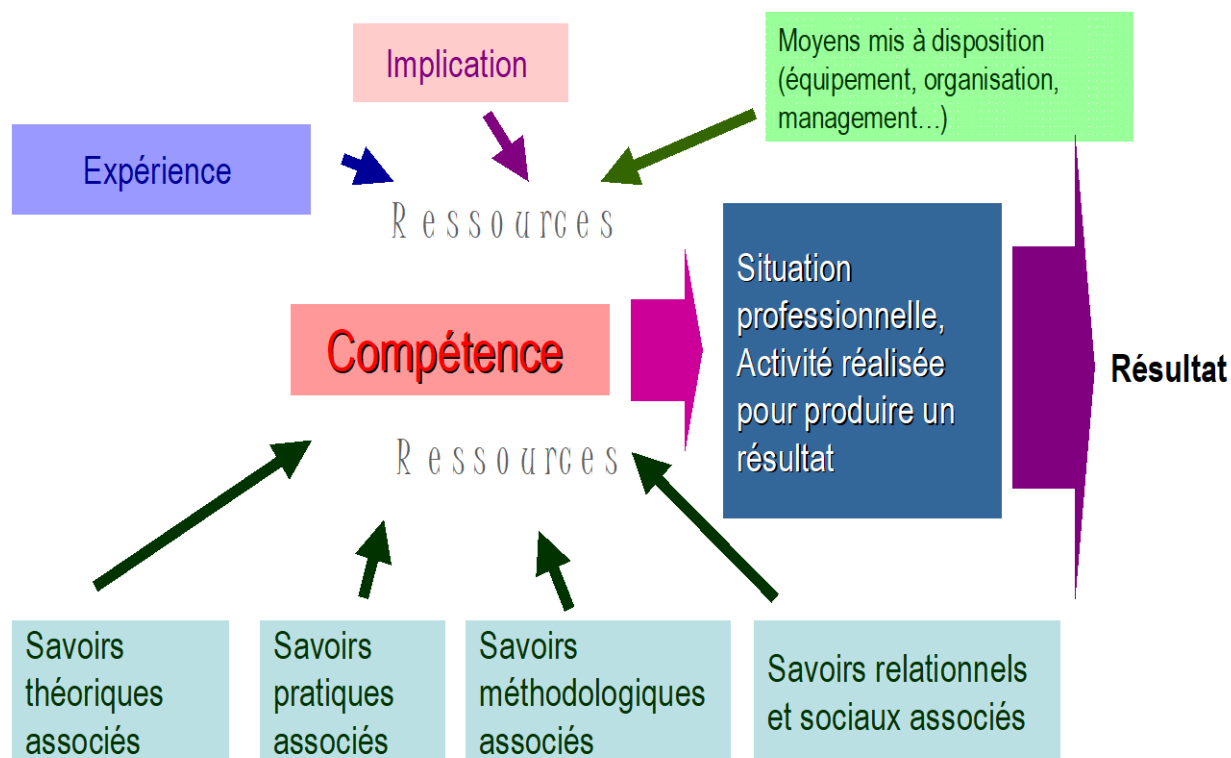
Implication

Moyens mis à disposition (équipement, organisation, management…)

Expérience

Ressources

Compétence

Situation professionnelle, Activité réalisée pour produire un résultat

Résultat

Ressources

Savoirs théoriques associés

Savoirs pratiques associés

Savoirs méthodologiques associés

Savoirs relationnels et sociaux associés